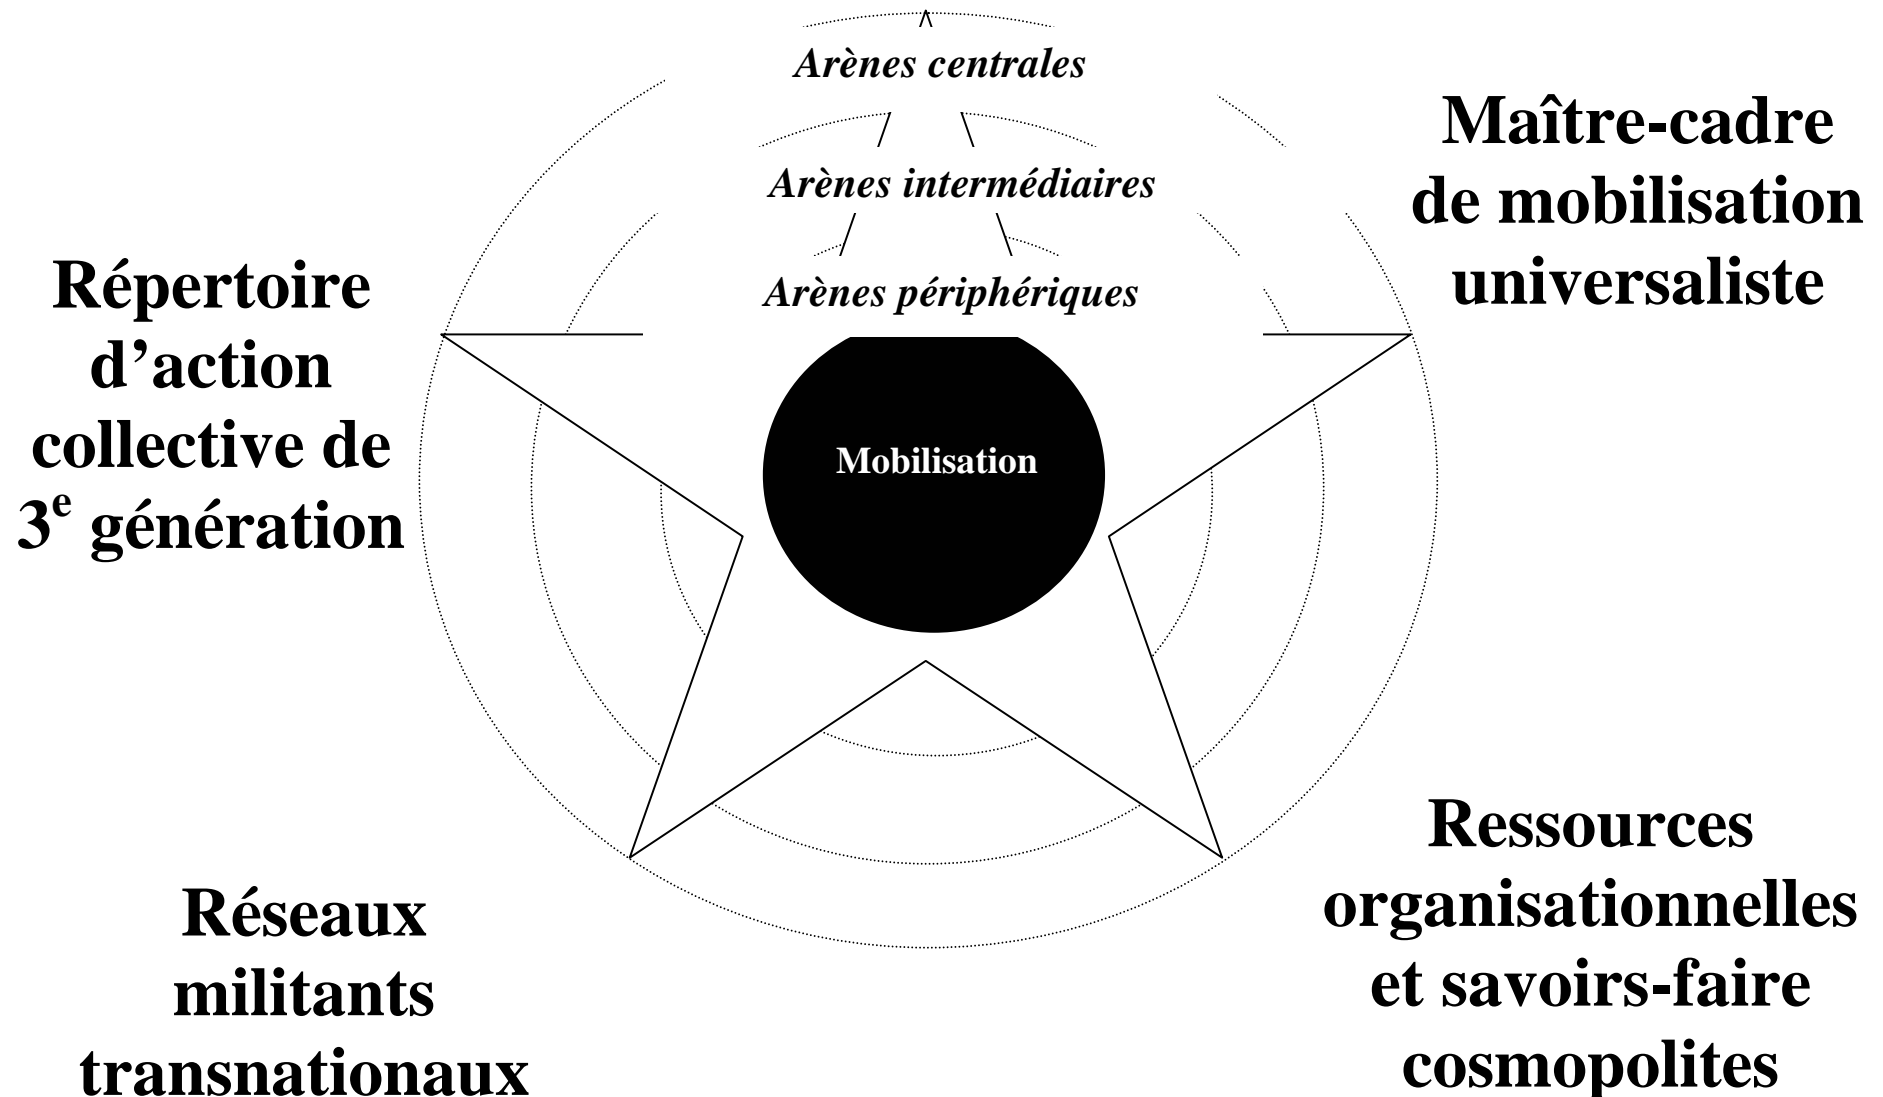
Arènes centrales

Arènes intermédiaires

Arènes périphériques

Maître-cadre de mobilisation universaliste

Répertoire d'action collective de 3$^{e}$ génération

Mobilisation

Ressources organisationnelles et savoirs-faire cosmopolites

Réseaux militants transnationaux